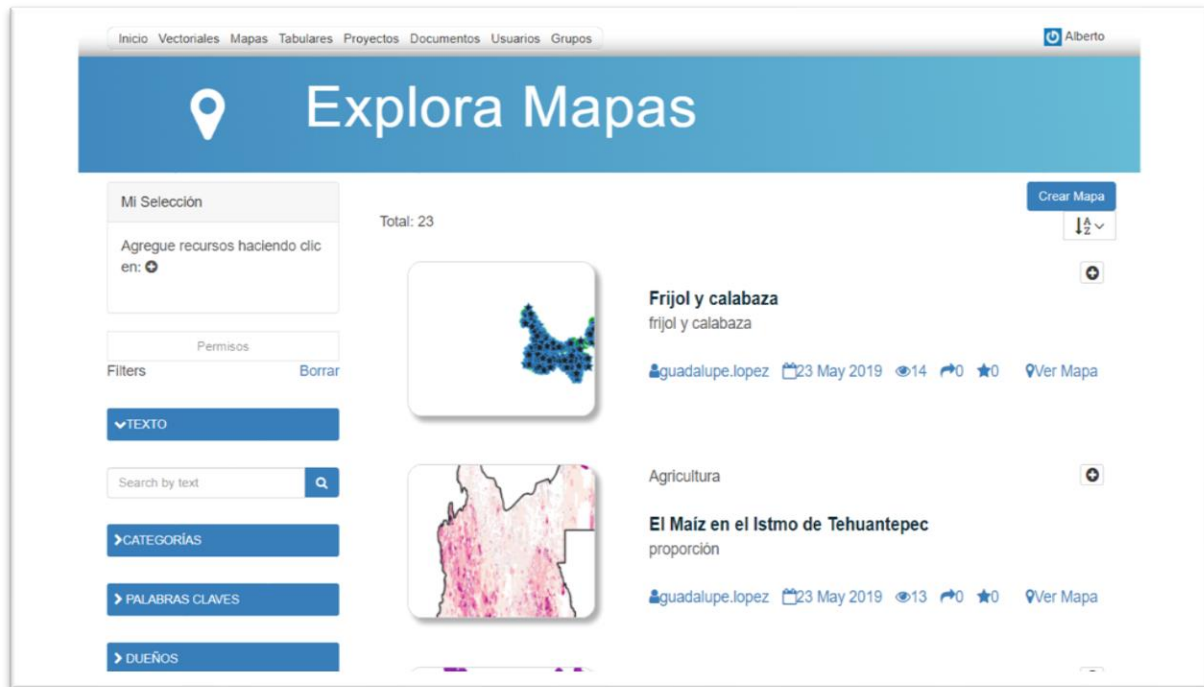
Inicio Vectoriales Mapas Tabulares Proyectos Documentos Usuarios Grupos

Alberto

Explora Mapas

Mi Selección

Agregue recursos haciendo clic en:

Permisos

Filters Borrar

TEXTO

Search by text

CATEGORÍAS

PALABRAS CLAVES

DUEÑOS

Crear Mapa

Total: 23

Frijol y calabaza
frijol y calabaza

guadalupe.lopez 23 May 2019 14 0 0 Ver Mapa

Agricultura

El Maíz en el Istmo de Tehuantepec
proporción

guadalupe.lopez 23 May 2019 13 0 0 Ver Mapa